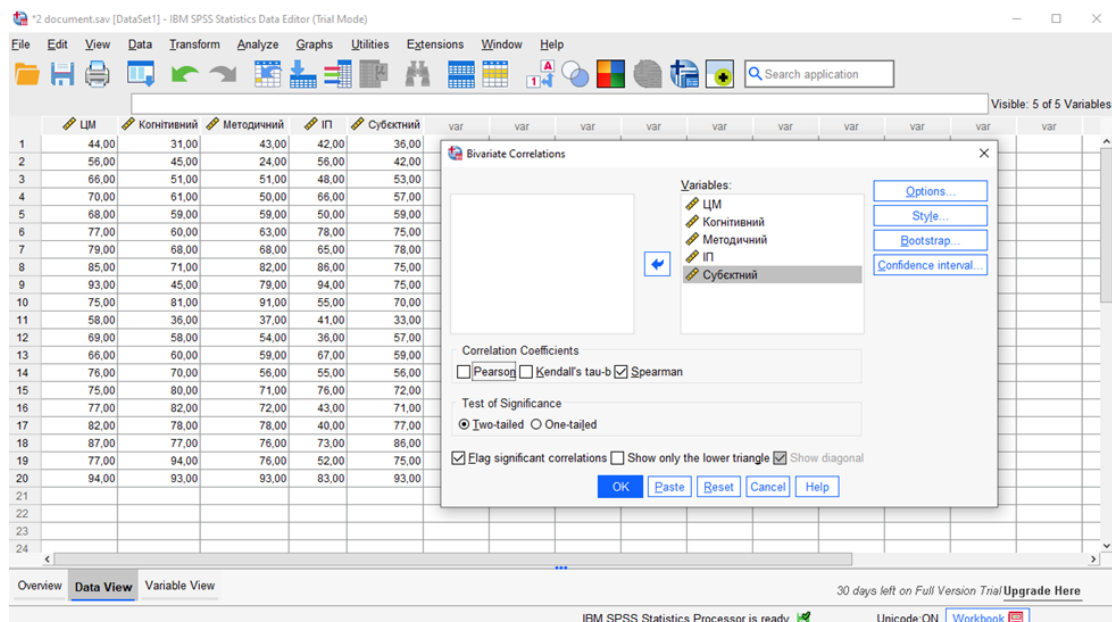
*2 document.sav [DataSet1] - IBM SPSS Statistics Data Editor (Trial Mode)

File Edit View Data Transform Analyze Graphs Utilities Extensions Window Help

Search application

Visible: 5 of 5 Variables

| | ЦМ | Когнітивний | Методичний | ІП | Субєктний | var | var | var | var | var | var | var | var | var | var |
|---|---|---|---|---|---|---|---|---|---|---|---|---|---|---|---|
| 1 | 44,00 | 31,00 | 43,00 | 42,00 | 36,00 | | | | | | | | | | |
| 2 | 56,00 | 45,00 | 24,00 | 56,00 | 42,00 | | | | | | | | | | |
| 3 | 66,00 | 51,00 | 51,00 | 48,00 | 53,00 | | | | | | | | | | |
| 4 | 70,00 | 61,00 | 50,00 | 66,00 | 57,00 | | | | | | | | | | |
| 5 | 68,00 | 59,00 | 59,00 | 50,00 | 59,00 | | | | | | | | | | |
| 6 | 77,00 | 60,00 | 63,00 | 78,00 | 75,00 | | | | | | | | | | |
| 7 | 79,00 | 68,00 | 68,00 | 65,00 | 78,00 | | | | | | | | | | |
| 8 | 85,00 | 71,00 | 82,00 | 86,00 | 75,00 | | | | | | | | | | |
| 9 | 93,00 | 45,00 | 79,00 | 94,00 | 75,00 | | | | | | | | | | |
| 10 | 75,00 | 81,00 | 91,00 | 55,00 | 70,00 | | | | | | | | | | |
| 11 | 58,00 | 36,00 | 37,00 | 41,00 | 33,00 | | | | | | | | | | |
| 12 | 69,00 | 58,00 | 54,00 | 36,00 | 57,00 | | | | | | | | | | |
| 13 | 66,00 | 60,00 | 59,00 | 67,00 | 59,00 | | | | | | | | | | |
| 14 | 76,00 | 70,00 | 56,00 | 55,00 | 56,00 | | | | | | | | | | |
| 15 | 75,00 | 80,00 | 71,00 | 76,00 | 72,00 | | | | | | | | | | |
| 16 | 77,00 | 82,00 | 72,00 | 43,00 | 71,00 | | | | | | | | | | |
| 17 | 82,00 | 78,00 | 78,00 | 40,00 | 77,00 | | | | | | | | | | |
| 18 | 87,00 | 77,00 | 76,00 | 73,00 | 86,00 | | | | | | | | | | |
| 19 | 77,00 | 94,00 | 76,00 | 52,00 | 75,00 | | | | | | | | | | |
| 20 | 94,00 | 93,00 | 93,00 | 83,00 | 93,00 | | | | | | | | | | |
| 21 | | | | | | | | | | | | | | | |
| 22 | | | | | | | | | | | | | | | |
| 23 | | | | | | | | | | | | | | | |
| 24 | | | | | | | | | | | | | | | |

Bivariate Correlations

Variables:
ЦМ
Когнітивний
Методичний
ІП
Субєктний

Options...
Style...
Bootstrap...
Confidence interval...

Correlation Coefficients
Pearson Kendall's tau-b Spearman

Test of Significance
Two-tailed One-tailed

Flag significant correlations Show only the lower triangle Show diagonal

OK Paste Reset Cancel Help

Overview Data View Variable View

30 days left on Full Version Trial Upgrade Here

IBM SPSS Statistics Processor is ready Unicode:ON Workbook